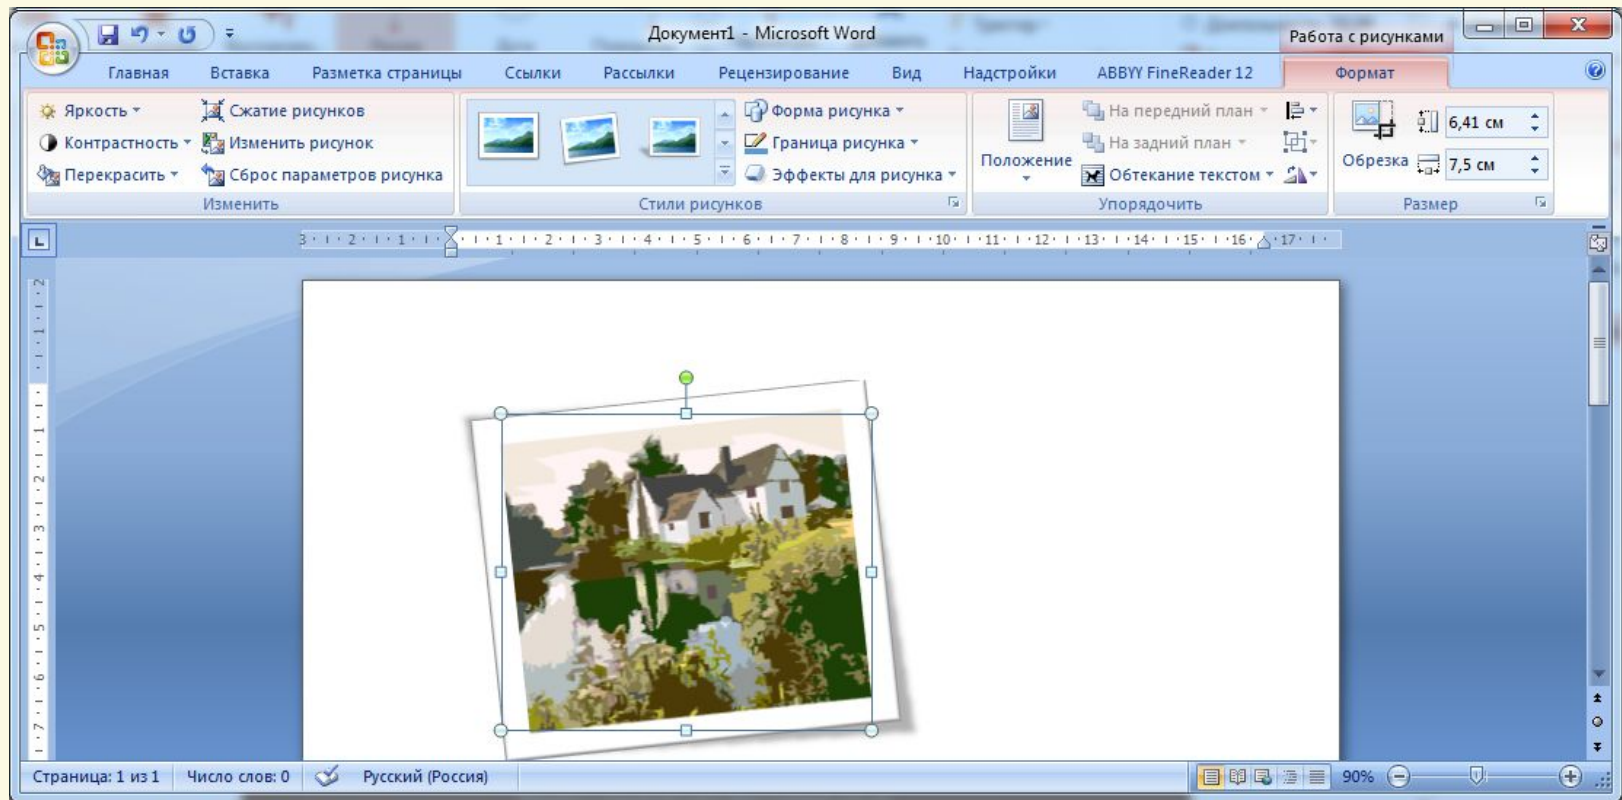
Документ1 - Microsoft Word

Работа с рисунками

Главная Вставка Разметка страницы Ссылки Рассылки Рецензирование Вид Надстройки ABBYY FineReader 12 Формат

Яркость
Контрастность
Перекрасить
Сжатие рисунков
Изменить рисунок
Сброс параметров рисунка
Изменить

Форма рисунка
Граница рисунка
Эффекты для рисунка
Стили рисунков

Положение
На передний план
На задний план
Обтекание текстом
Упорядочить

Обрезка
6,41 см
7,5 см
Размер

3 · 2 · 1 · 1 · 2 · 3 · 4 · 5 · 6 · 7 · 8 · 9 · 10 · 11 · 12 · 13 · 14 · 15 · 16 · 17

Страница: 1 из 1 Число слов: 0 Русский (Россия) 90%